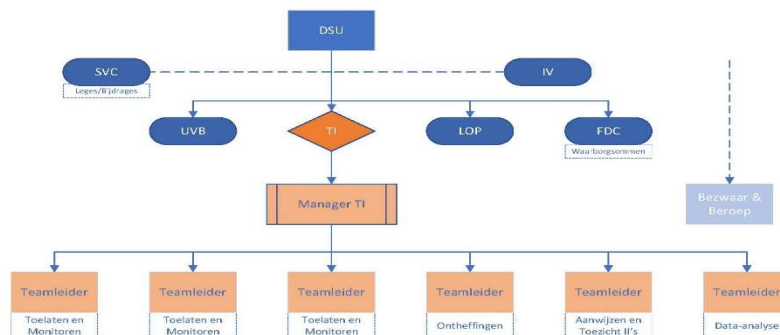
DSU

SVC

Leges/Bijdrages

IV

UVB

TI

LOP

FDC

Waarborgsommen

Manager TI

Bezwaar & Beroep

Teamleider

Toelaten en Monitoren

Teamleider

Toelaten en Monitoren

Teamleider

Toelaten en Monitoren

Teamleider

Ontheffingen

Teamleider

Aanwijzen en Toezicht II's

Teamleider

Data-analyse